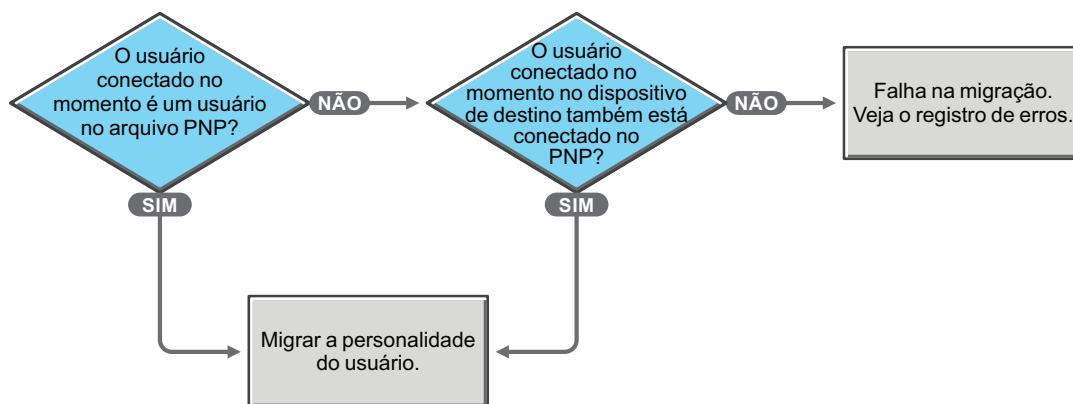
O usuário conectado no momento é um usuário no arquivo PNP?

NÃO

O usuário conectado no momento no dispositivo de destino também está conectado no PNP?

NÃO

Falha na migração. Veja o registro de erros.

SIM

SIM

Migrar a personalidade do usuário.